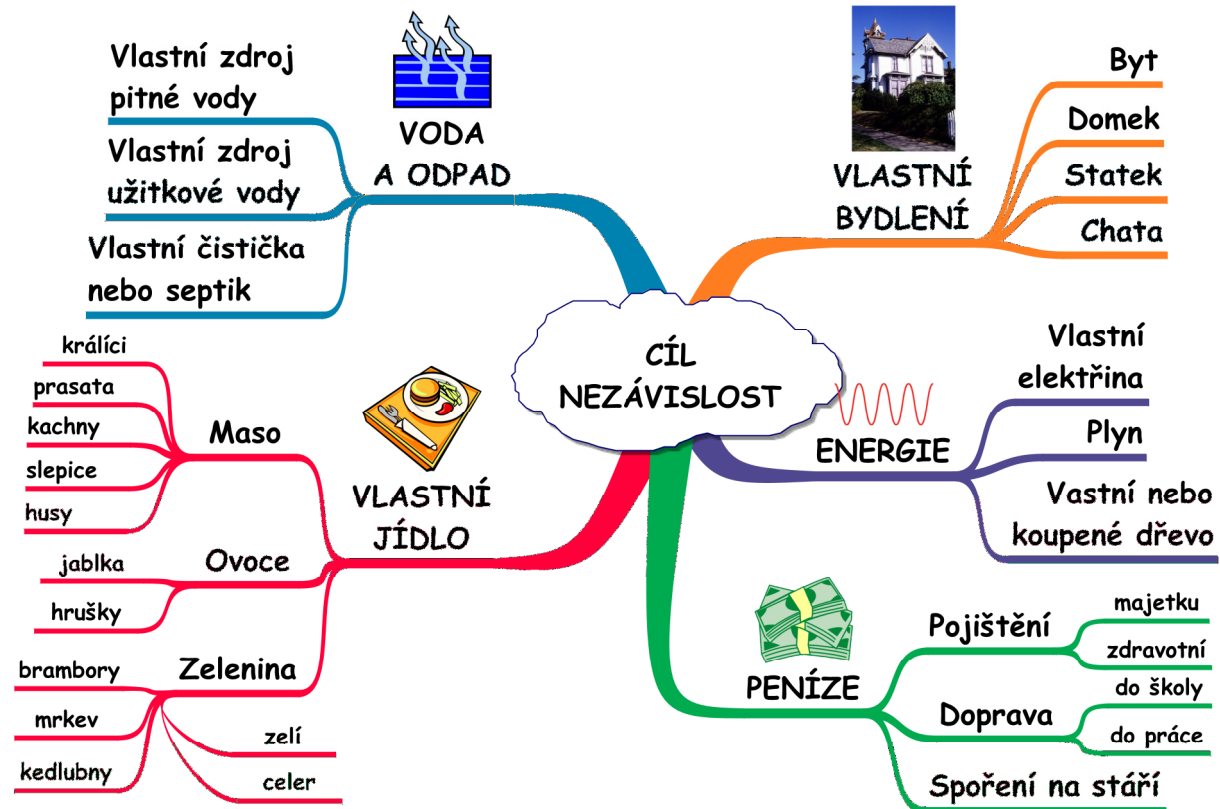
CÍL NEZÁVISLOST

VODA A ODPAD

Vlastní zdroj pitné vody

Vlastní zdroj užitkové vody

Vlastní čistička nebo septik

VLASTNÍ BYDLENÍ

Byt

Domek

Statek

Chata

ENERGIE

Vlastní elektřina

Plyn

Vastní nebo koupené dřevo

PENÍZE

Pojištění

majetku

zdravotní

Doprava

do školy

do práce

Spoření na stáří

VLASTNÍ JÍDLO

Maso

králíci

prasata

kachny

slepice

husy

Ovoce

jablka

hrušky

Zelenina

brambory

mrkev

kedlubny

zelí

celer